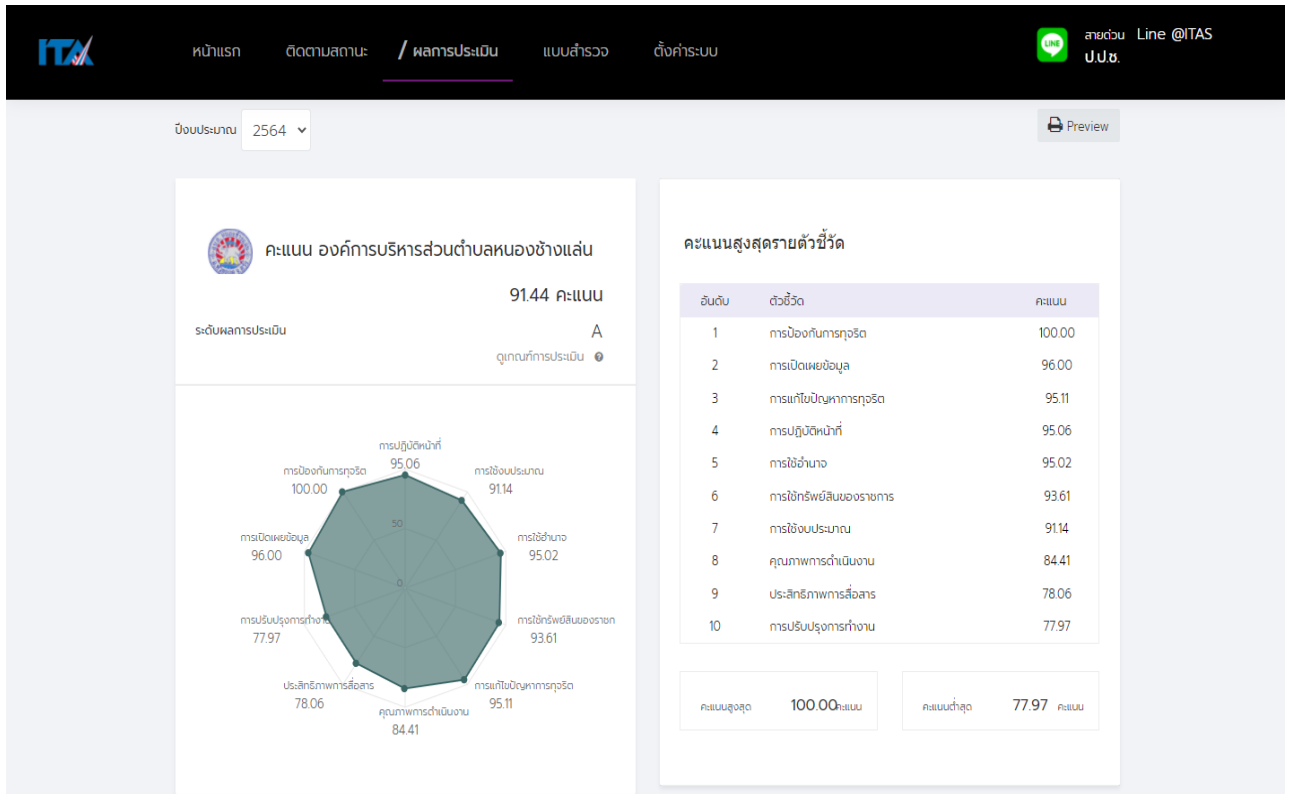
ITA หน้าแรก ติดตามสถานะ / ผลการประเมิน แบบสำรวจ ตั้งค่าระบบ

LINE สายด่วน ป.ป.ช. Line @ITAS

ปีงบประมาณ 2564

Preview

คะแนน องค์การบริหารส่วนตำบลหนองช้างแล่น

91.44 คะแนน

ระดับผลการประเมิน A

ดูเกณฑ์การประเมิน

การปฏิบัติหน้าที่ 95.06
การใช้งบประมาณ 91.14
การใช้อำนาจ 95.02
การใช้ทรัพย์สินของราชก 93.61
การแก้ไขปัญหาการทุจริต 95.11
คุณภาพการดำเนินงาน 84.41
ประสิทธิภาพการสื่อสาร 78.06
การปรับปรุงการทำงาน 77.97
การเปิดเผยข้อมูล 96.00
การป้องกันการทุจริต 100.00
50
0

คะแนนสูงสุดรายตัวชี้วัด

| อันดับ | ตัวชี้วัด | คะแนน |
|---|---|---|
| 1 | การป้องกันการทุจริต | 100.00 |
| 2 | การเปิดเผยข้อมูล | 96.00 |
| 3 | การแก้ไขปัญหาการทุจริต | 95.11 |
| 4 | การปฏิบัติหน้าที่ | 95.06 |
| 5 | การใช้อำนาจ | 95.02 |
| 6 | การใช้ทรัพย์สินของราชการ | 93.61 |
| 7 | การใช้งบประมาณ | 91.14 |
| 8 | คุณภาพการดำเนินงาน | 84.41 |
| 9 | ประสิทธิภาพการสื่อสาร | 78.06 |
| 10 | การปรับปรุงการทำงาน | 77.97 |

คะแนนสูงสุด 100.00 คะแนน

คะแนนต่ำสุด 77.97 คะแนน